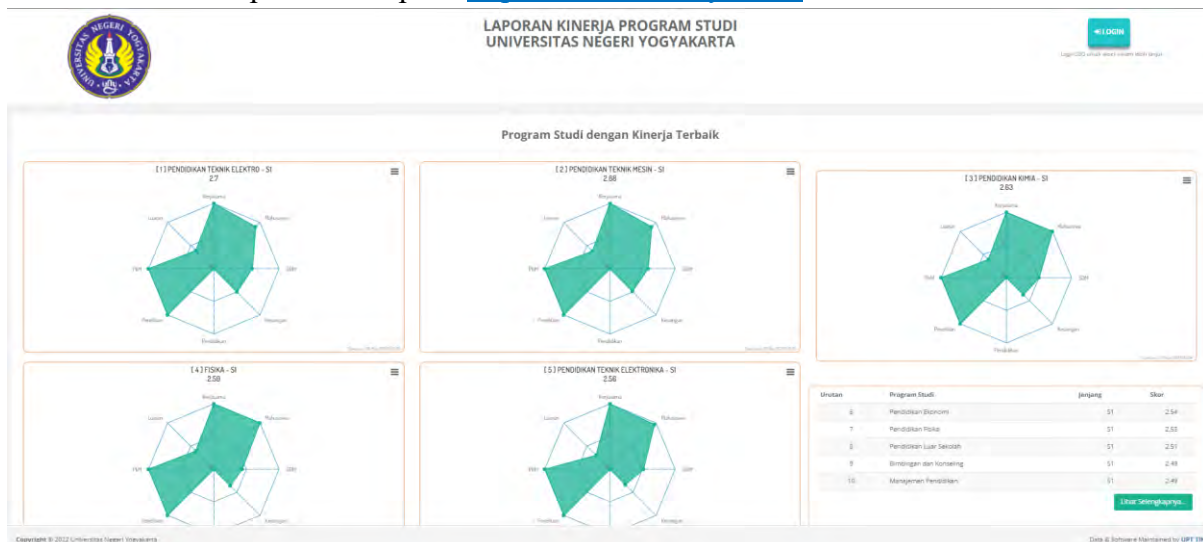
LAPORAN KINERJA PROGRAM STUDI
UNIVERSITAS NEGERI YOGYAKARTA

UNIVERSITAS NEGERI YOGYAKARTA

LOGIN

Program Studi dengan Kinerja Terbaik

[1] PENDIDIKAN TEKNIK ELEKTRO - SI
2.7

Kerjasama
Kurikulum
SDM
Keuangan
Pendidikan
Penelitian
PkM
Luaran

[2] PENDIDIKAN TEKNIK MESIN - SI
2.68

Kerjasama
Kurikulum
SDM
Keuangan
Pendidikan
Penelitian
PkM
Luaran

[3] PENDIDIKAN KIMIA - SI
2.63

Kerjasama
Kurikulum
SDM
Keuangan
Pendidikan
Penelitian
PkM
Luaran

[4] FISIKA - SI
2.58

Kerjasama
Kurikulum
SDM
Keuangan
Penelitian
PkM
Luaran

[5] PENDIDIKAN TEKNIK ELEKTRONIKA - SI
2.58

Kerjasama
Kurikulum
SDM
Keuangan
Penelitian
PkM
Luaran

| Urutan | Program Studi | Jenjang | Skor |
|---|---|---|---|
| 6 | Pendidikan Ekonomi | S1 | 2.54 |
| 7 | Pendidikan Fisika | S1 | 2.53 |
| 8 | Pendidikan Luar Sekolah | S1 | 2.51 |
| 9 | Bimbingan dan Konseling | S1 | 2.49 |
| 10 | Manajemen Pendidikan | S1 | 2.49 |

Lihat Selengkapnya...

Copyright © 2022 Universitas Negeri Yogyakarta

Data & Software Maintained by UPT TIK